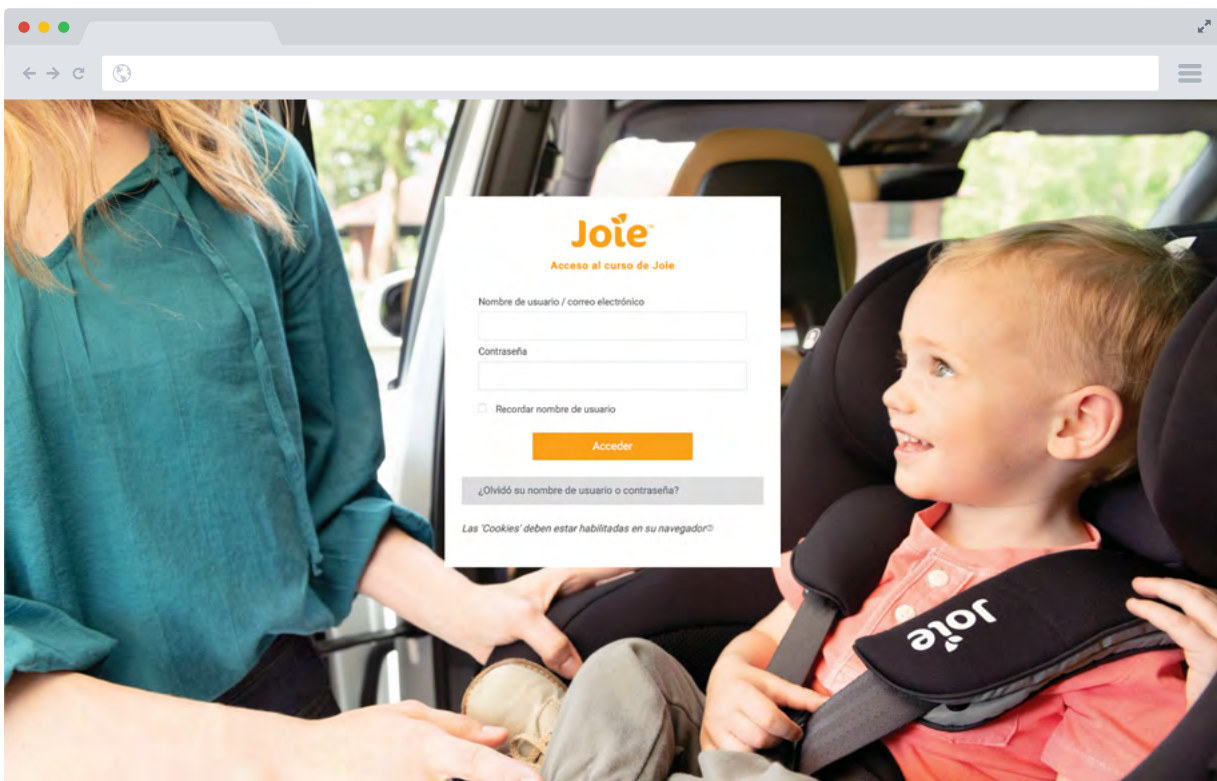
Joie

Acceso al curso de Joie

Nombre de usuario / correo electrónico

Contraseña

Recordar nombre de usuario

Acceder

¿Olvidó su nombre de usuario o contraseña?

Las 'Cookies' deben estar habilitadas en su navegador

Joie